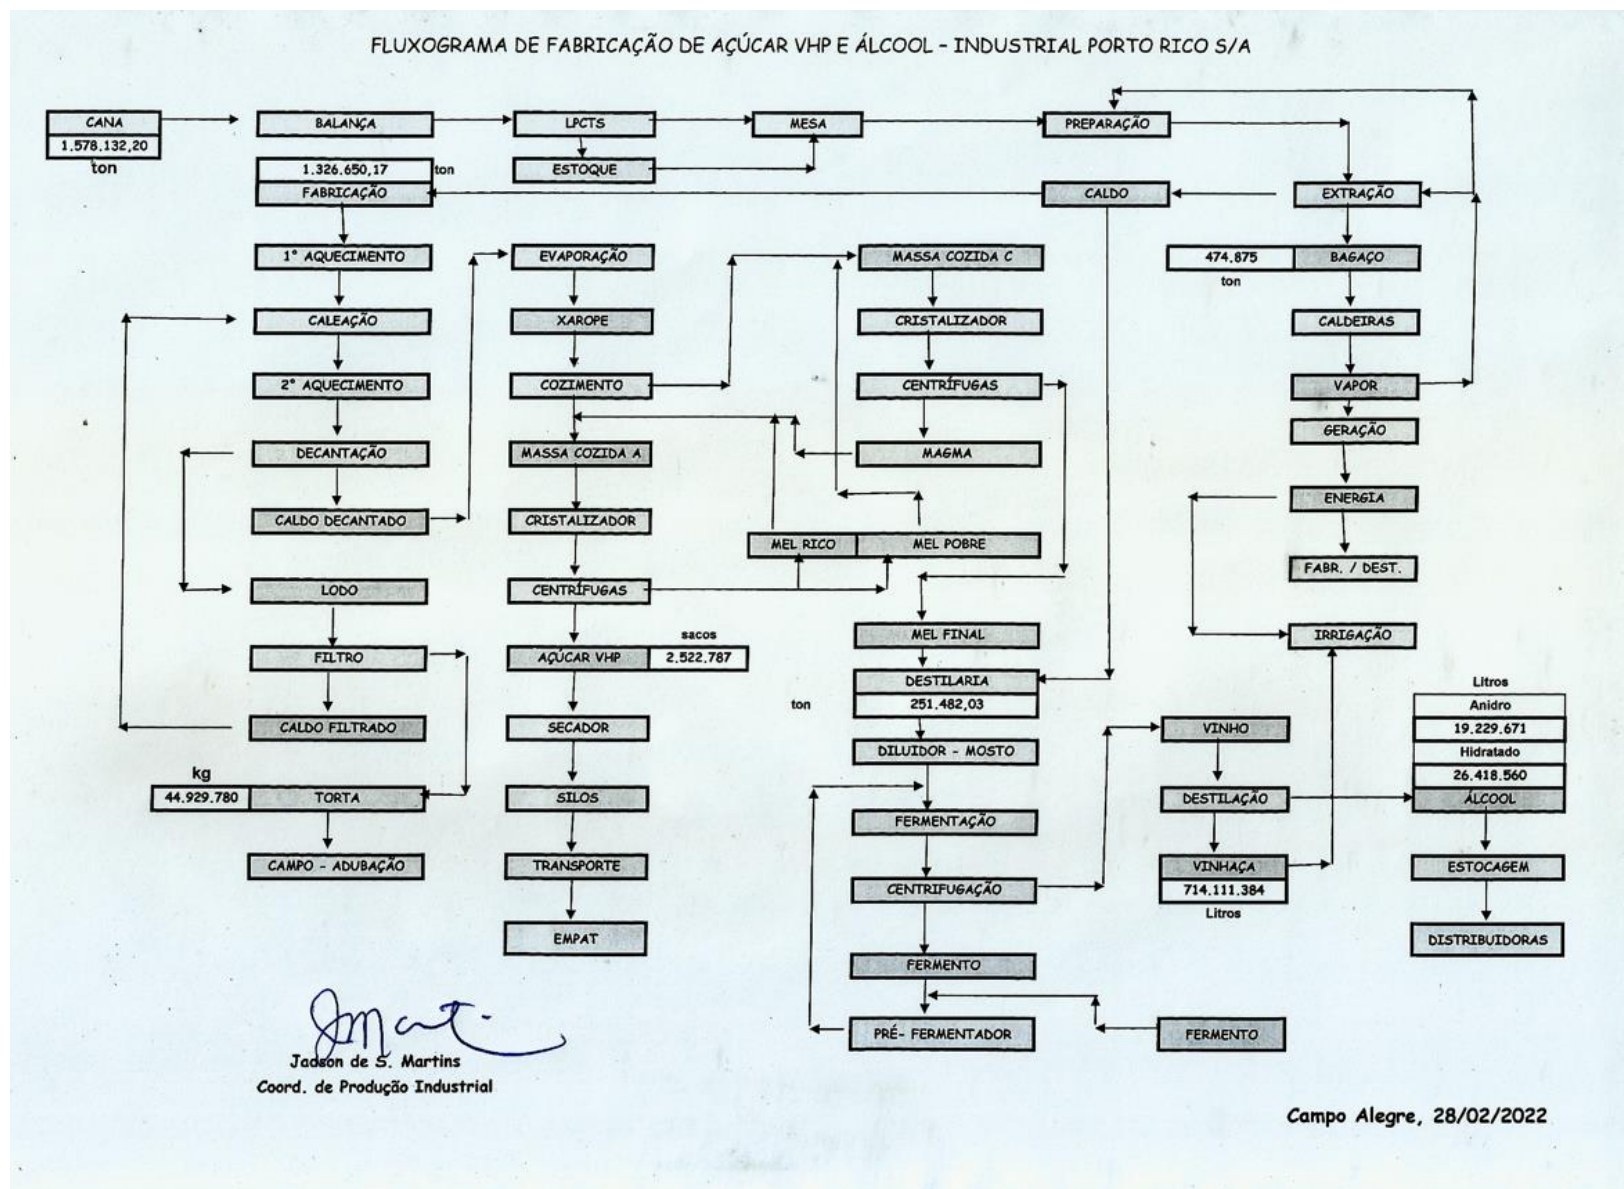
FLUXOGRAMA DE FABRICAÇÃO DE AÇÚCAR VHP E ÁLCOOL - INDUSTRIAL PORTO RICO S/A

CANA
1.578.132,20
ton

BALANÇA
LPCTS
MESA
PREPARAÇÃO
ESTOQUE

1.326.650,17 ton
FABRICAÇÃO
CALDO
EXTRAÇÃO

1° AQUECIMENTO
CALEAÇÃO
2° AQUECIMENTO
DECANTAÇÃO
CALDO DECANTADO
LODO
FILTRO
CALDO FILTRADO
kg
44.929.780
TORTA
CAMPO - ADUBAÇÃO

EVAPORAÇÃO
XAROPE
COZIMENTO
MASSA COZIDA A
CRISTALIZADOR
CENTRÍFUGAS
sacos
AÇÚCAR VHP
2.522.787
SECADOR
SILOS
TRANSPORTE
EMPAT

MASSA COZIDA C
CRISTALIZADOR
CENTRÍFUGAS
MAGMA
MEL RICO
MEL POBRE
MEL FINAL
DESTILARIA
ton
251.482,03
DILUIDOR - MOSTO
FERMENTAÇÃO
CENTRIFUGAÇÃO
FERMENTO
PRÉ- FERMENTADOR
FERMENTO

474.875
ton
BAGAÇO
CALDEIRAS
VAPOR
GERAÇÃO
ENERGIA
FABR. / DEST.
IRRIGAÇÃO

VINHO
DESTILAÇÃO
VINHAÇA
714.111.384
Litros

Litros
Anidro
19.229.671
Hidratado
26.418.560
ÁLCOOL
ESTOCAGEM
DISTRIBUIDORAS

Jadson de S. Martins
Coord. de Produção Industrial

Campo Alegre, 28/02/2022